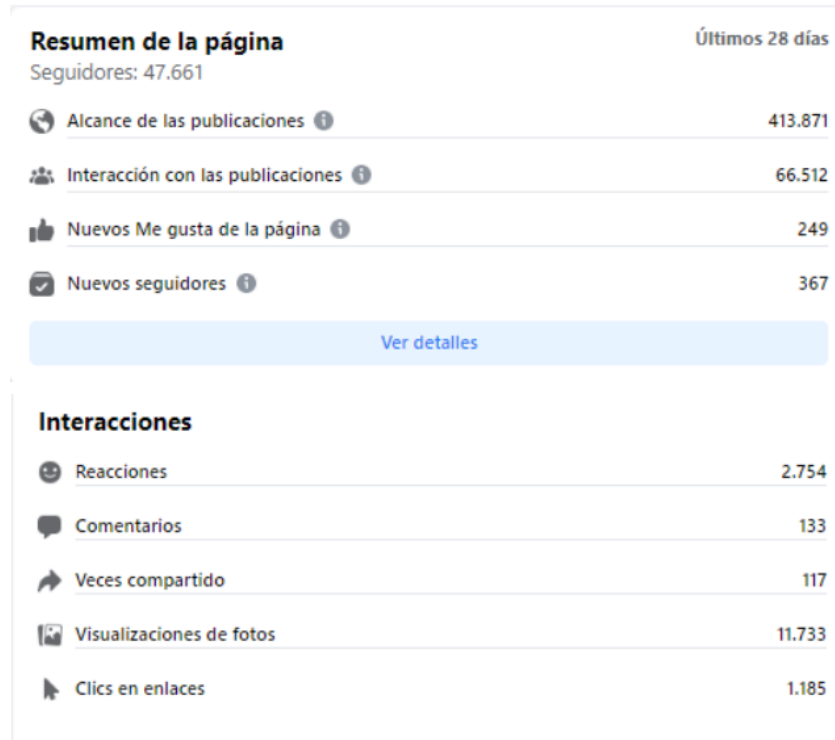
Resumen de la página
Últimos 28 días
Seguidores: 47.661

Alcance de las publicaciones 413.871

Interacción con las publicaciones 66.512

Nuevos Me gusta de la página 249

Nuevos seguidores 367

Ver detalles

Interacciones

Reacciones 2.754

Comentarios 133

Veces compartido 117

Visualizaciones de fotos 11.733

Clics en enlaces 1.185